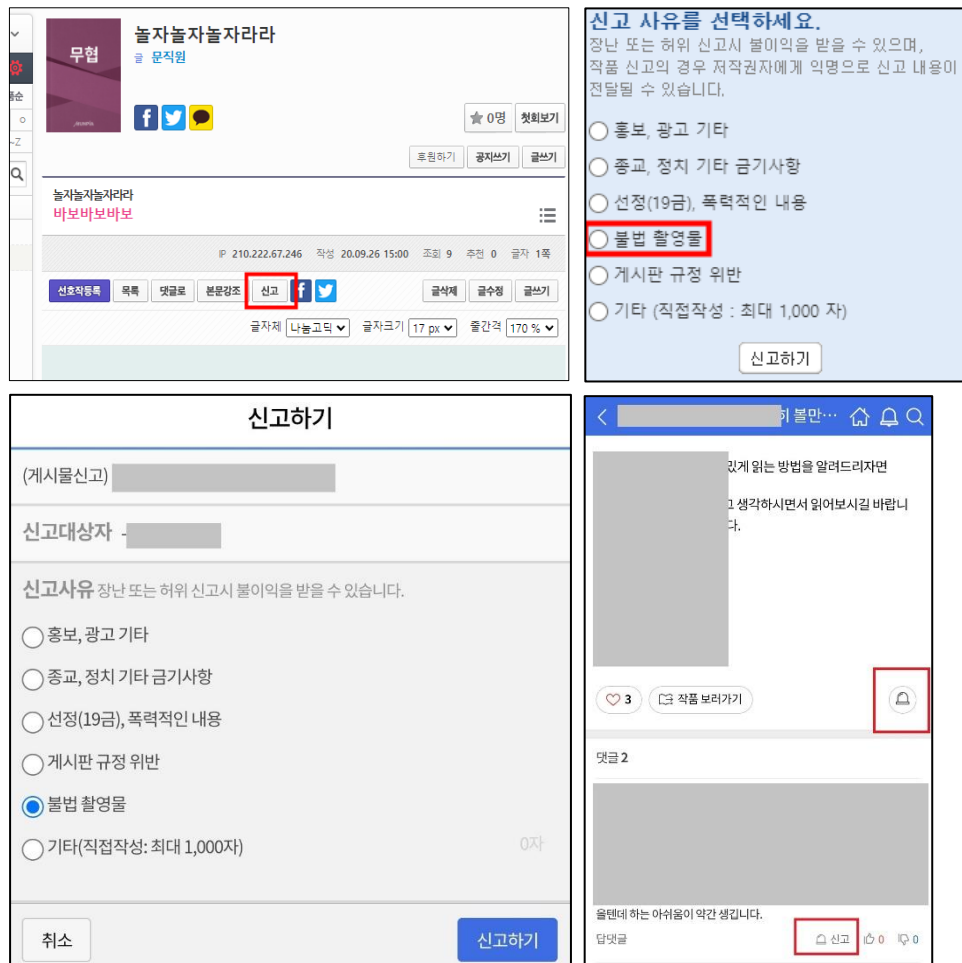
무협

놀자놀자놀자라라
글 문직원

0명 첫회보기
후원하기 공지쓰기 글쓰기

놀자놀자놀자라라
바보바보바보

IP 210.222.67.246 작성 20.09.26 15:00 조회 9 추천 0 글자 1쪽

선호작등록 목록 댓글로 본문강조 신고 글삭제 글수정 글쓰기

글자체 나눔고딕 글자크기 17 px 줄간격 170 %

신고 사유를 선택하세요.
장난 또는 허위 신고시 불이익을 받을 수 있으며, 작품 신고의 경우 저작권자에게 익명으로 신고 내용이 전달될 수 있습니다.

홍보, 광고 기타
종교, 정치 기타 금기사항
선정(19금), 폭력적인 내용
불법 촬영물
게시판 규정 위반
기타 (직접작성 : 최대 1,000 자)

신고하기

신고하기

(게시물신고)

신고대상자 -

신고사유 장난 또는 허위 신고시 불이익을 받을 수 있습니다.

홍보, 광고 기타
종교, 정치 기타 금기사항
선정(19금), 폭력적인 내용
게시판 규정 위반
불법 촬영물
기타(직접작성: 최대 1,000자)
0자

취소 신고하기

히 볼만…

있게 읽는 방법을 알려드리자면

고 생각하시면서 읽어보시길 바랍니다.

3 작품 보러가기

댓글 2

올텐데 하는 아쉬움이 약간 생깁니다.
답댓글 신고 0 0